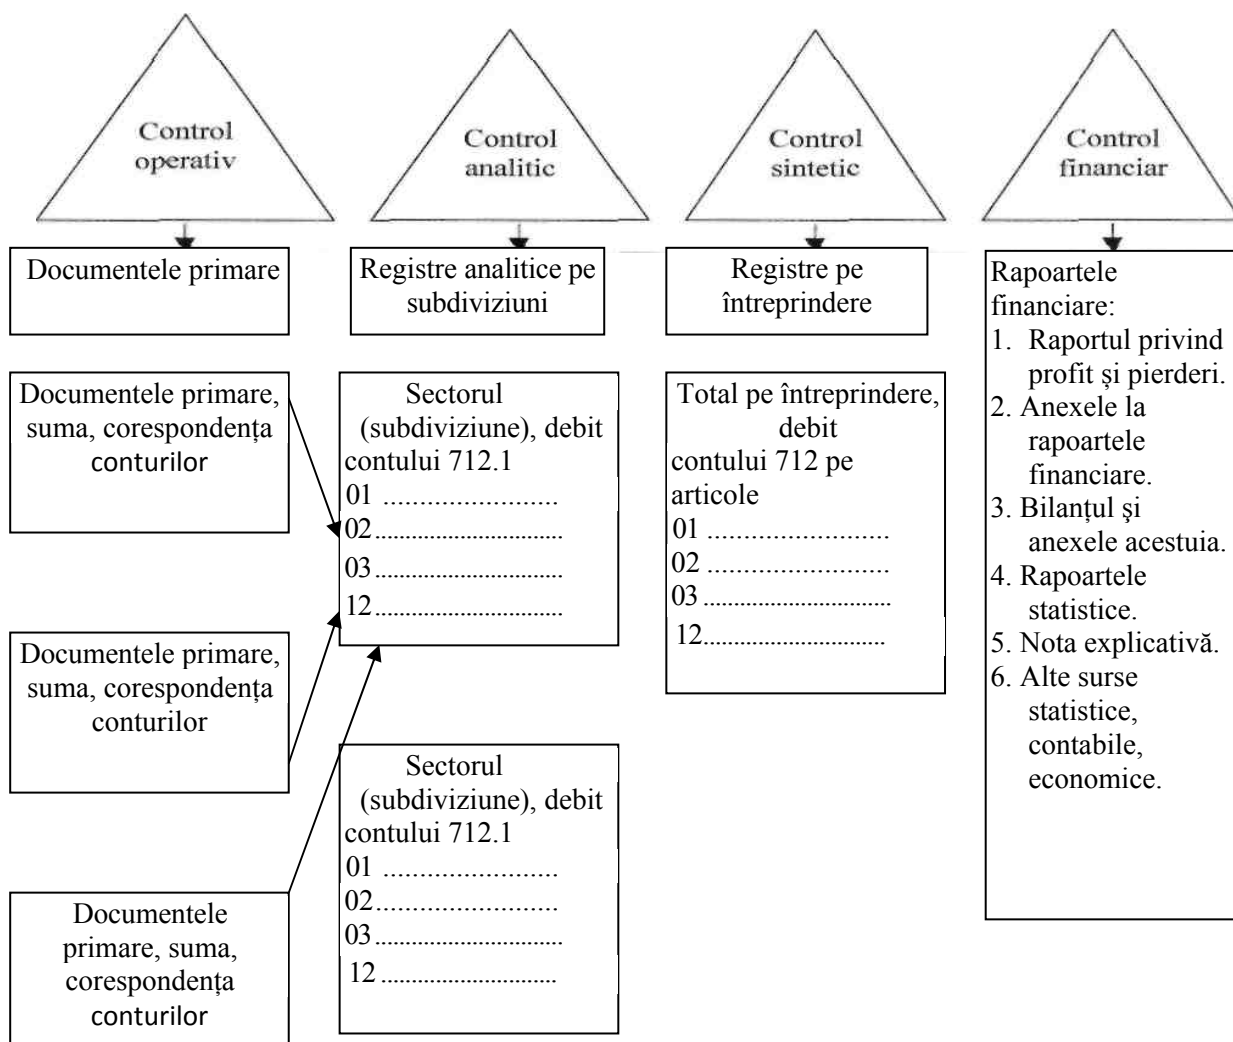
Control operativ

Control analitic

Control sintetic

Control financiar

Documentele primare

Registre analitice pe subdiviziuni

Registre pe întreprindere

Rapoartele financiare:
1. Raportul privind profit și pierderi.
2. Anexele la rapoartele financiare.
3. Bilanțul şi anexele acestuia.
4. Rapoartele statistice.
5. Nota explicativă.
6. Alte surse statistice, contabile, economice.

Documentele primare, suma, corespondența conturilor

Sectorul (subdiviziune), debit contului 712.1
01 ........................
02..............................
03..............................
12..............................

Total pe întreprindere, debit contului 712 pe articole
01 ..........................
02 ..........................
03 ..............................
12..............................

Documentele primare, suma, corespondența conturilor

Sectorul (subdiviziune), debit contului 712.1
01 ........................
02........................
03..............................
12 ............................

Documentele primare, suma, corespondența conturilor